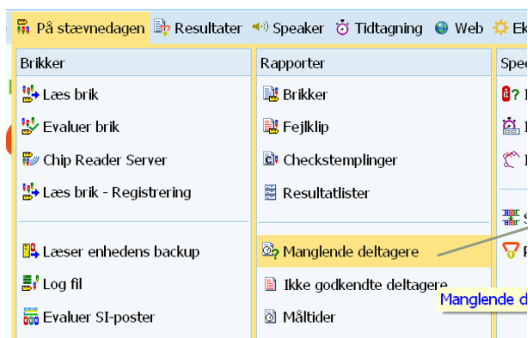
På stævnedagen Resultater Speaker Tidtagning Web Ek

Brikker
Læs brik
Evaluer brik
Chip Reader Server
Læs brik - Registrering

Læser enhedens backup
Log fil
Evaluer SI-poster

Rapporter
Brikker
Fejlklip
Checkstemplinger
Resultatlister

Manglende deltagere
Ikke godkendte deltagere
Måltider

Spe
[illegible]
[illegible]
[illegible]

S
F

Manglende d